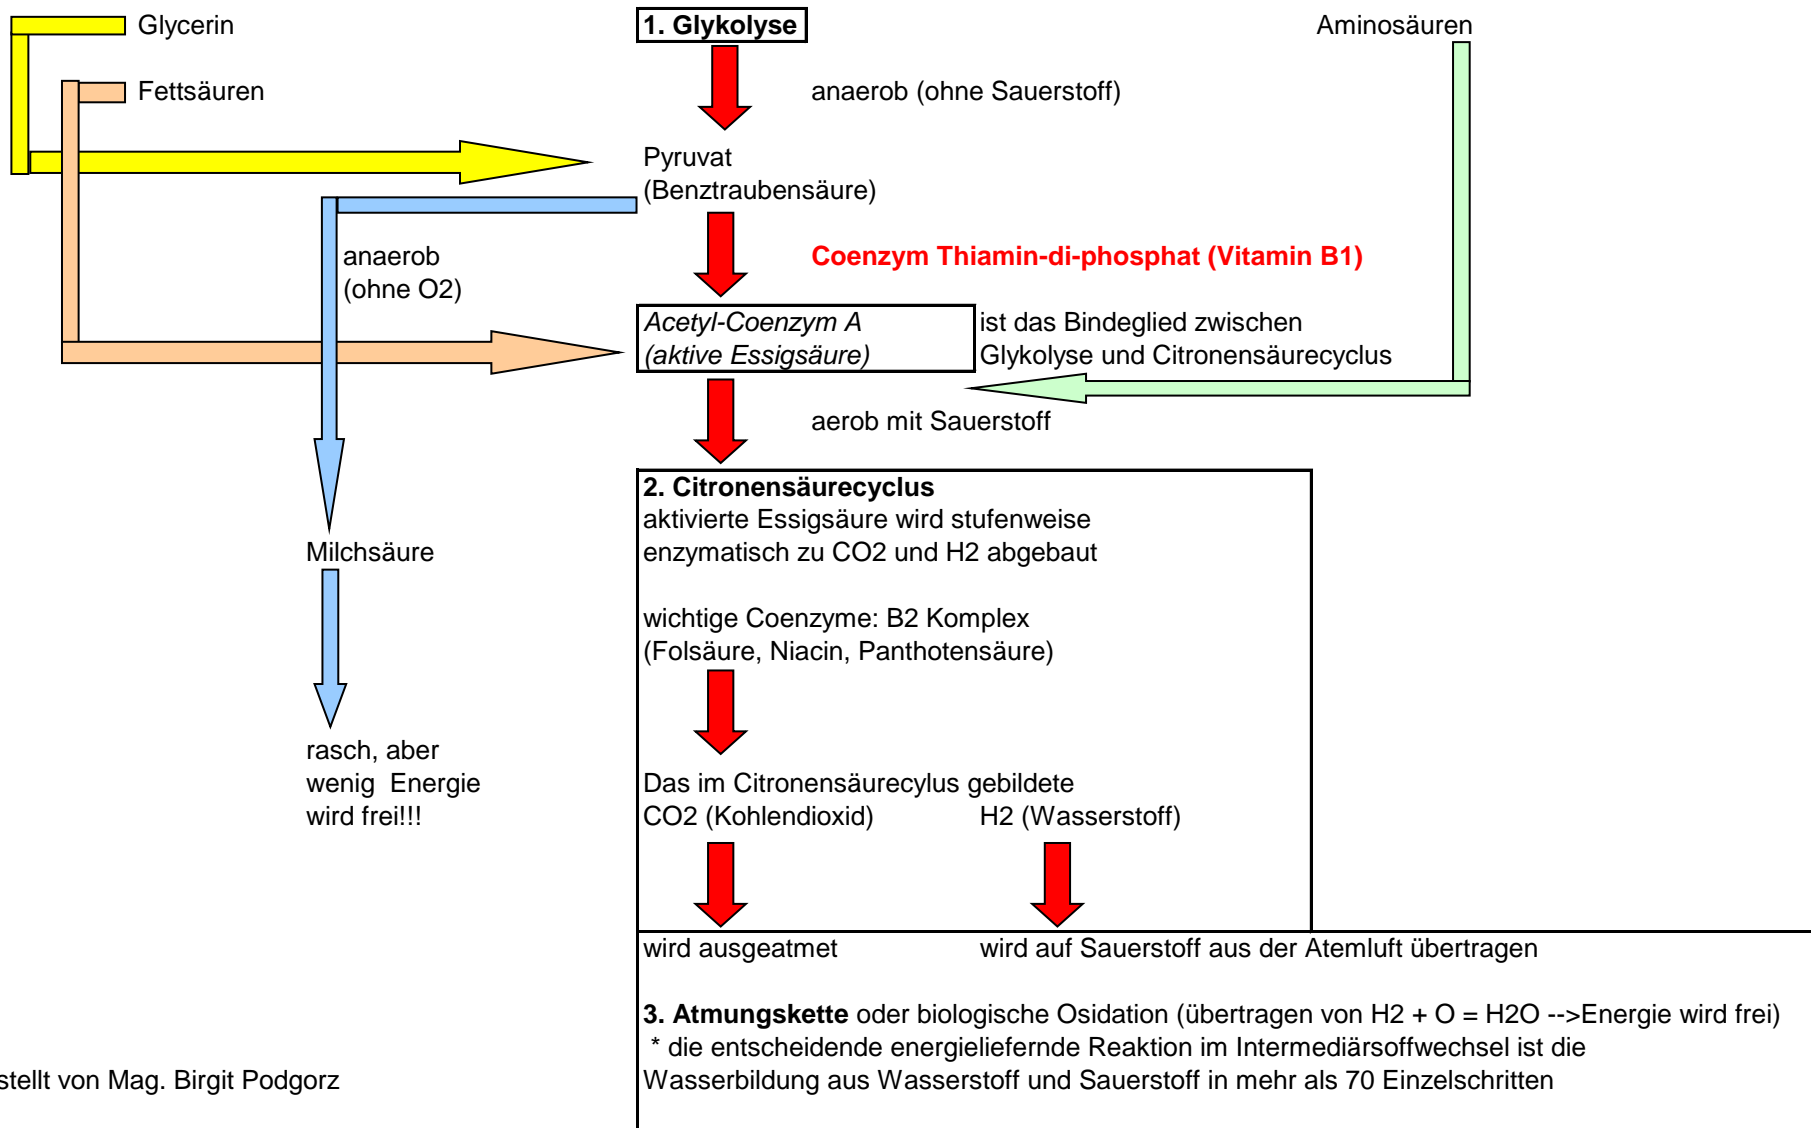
Glycerin

Fettsäuren

1. Glykolyse

Aminosäuren

anaerob (ohne Sauerstoff)

Pyruvat
(Benztraubensäure)

anaerob
(ohne O2)

Coenzym Thiamin-di-phosphat (Vitamin B1)

Acetyl-Coenzym A
(aktive Essigsäure)

ist das Bindeglied zwischen
Glykolyse und Citronensäurecyclus

aerob mit Sauerstoff

Milchsäure

rasch, aber
wenig Energie
wird frei!!!

2. Citronensäurecyclus
aktivierte Essigsäure wird stufenweise
enzymatisch zu CO2 und H2 abgebaut

wichtige Coenzyme: B2 Komplex
(Folsäure, Niacin, Panthotensäure)

Das im Citronensäurecylus gebildete
CO2 (Kohlendioxid) H2 (Wasserstoff)

wird ausgeatmet wird auf Sauerstoff aus der Atemluft übertragen

3. Atmungskette oder biologische Osidation (übertragen von H2 + O = H2O -->Energie wird frei)
* die entscheidende energieliefernde Reaktion im Intermediärsoffwechsel ist die
Wasserbildung aus Wasserstoff und Sauerstoff in mehr als 70 Einzelschritten

stellt von Mag. Birgit Podgorz